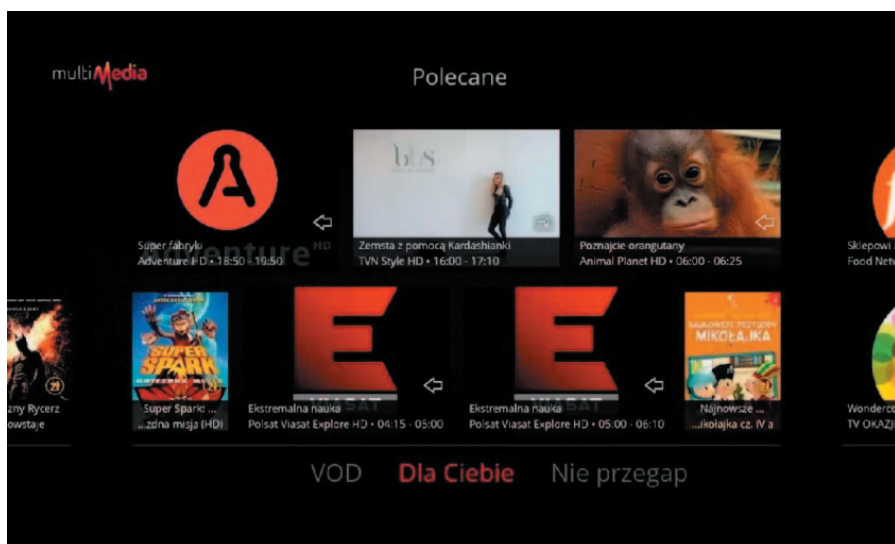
multiMedia

Polecane

Super fabryki
Adventure HD • 18:50 - 19:50

Zemsta z pomocą Kardashianki
TVN Style HD • 16:00 - 17:10

Poznajcie orangutany
Animal Planet HD • 06:00 - 06:25

Sklepowi
Food Netw

zny Rycerz
owstaje

Super Spark: ...
...zdna misja (HD)

Ekstremalna nauka
Polsat Viasat Explore HD • 04:15 - 05:00

Ekstremalna nauka
Polsat Viasat Explore HD • 05:00 - 06:10

Najnowsze ...
...kołajka cz. IV a

Wonderco
TV OKAZJ

VOD Dla Ciebie Nie przegap